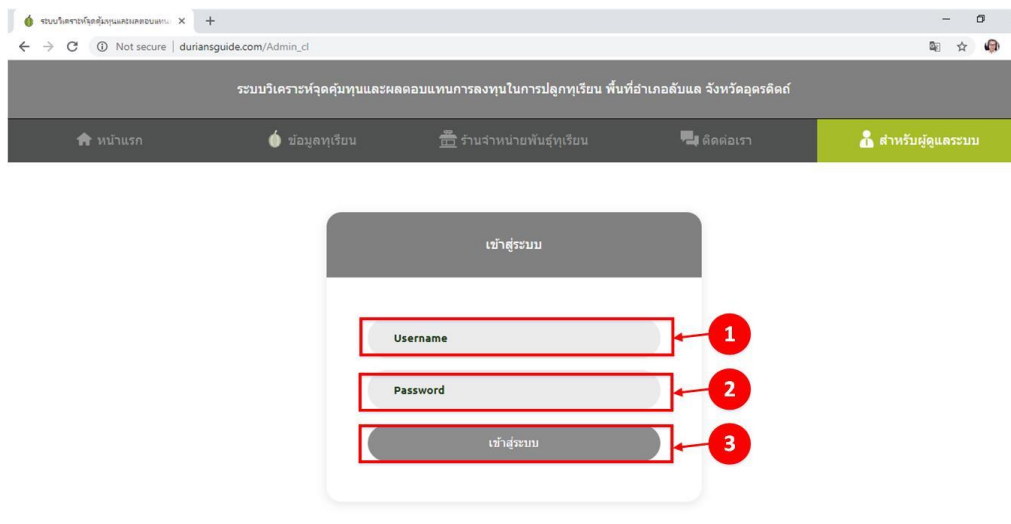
ระบบวิเคราะห์จุดคุ้มทุนและผลตอบแทน ×
+
Not secure | duriansguide.com/Admin_cl

ระบบวิเคราะห์จุดคุ้มทุนและผลตอบแทนการลงทุนในการปลูกทุเรียน พื้นที่อำเภอลับแล จังหวัดอุตรดิตถ์

หน้าแรก
ข้อมูลทุเรียน
ร้านจำหน่ายพันธุ์ทุเรียน
ติดต่อเรา
สำหรับผู้ดูแลระบบ

เข้าสู่ระบบ

Username
1
Password
2
เข้าสู่ระบบ
3